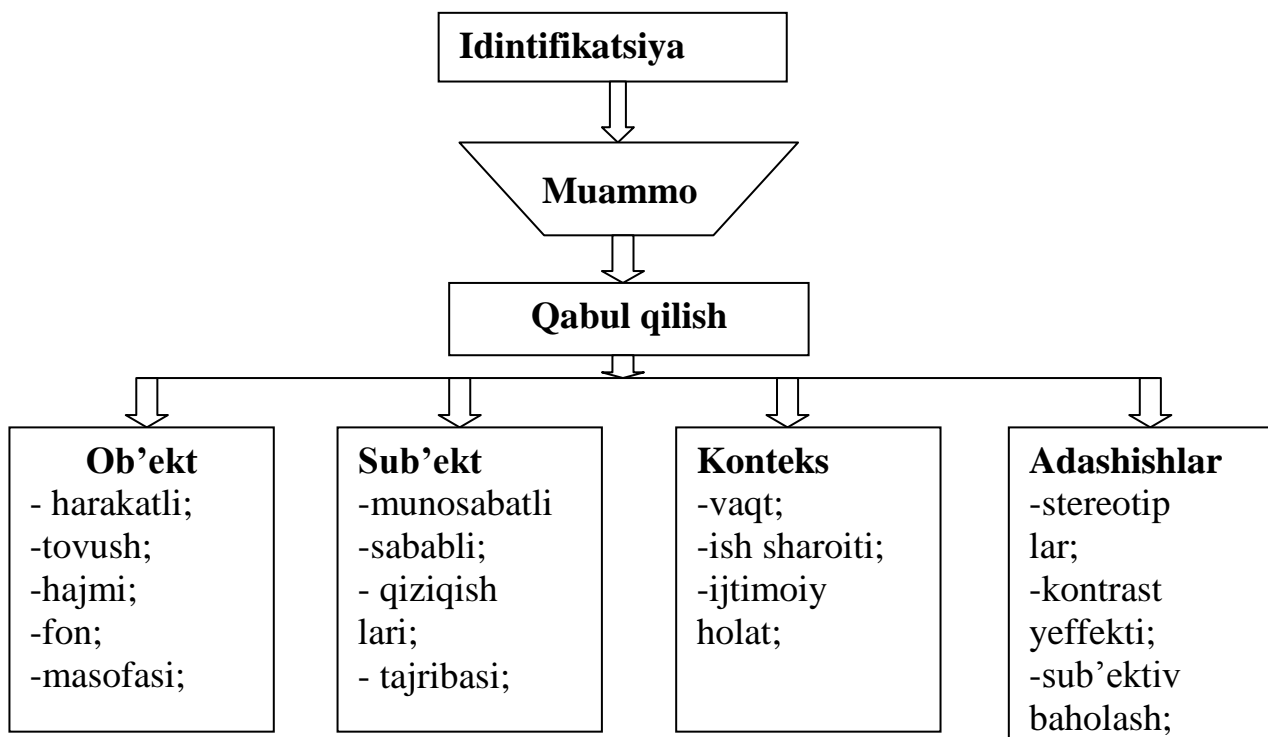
Idintifikatsiya

Muammo

Qabul qilish

Ob'ekt
- harakatli;
-tovush;
-hajmi;
-fon;
-masofasi;

Sub'ekt
-munosabatli
-sababli;
- qiziqish lari;
- tajribasi;

Konteks
-vaqt;
-ish sharoiti;
-ijtimoiy holat;

Adashishlar
-stereotip lar;
-kontrast yeffekti;
-sub'ektiv baholash;